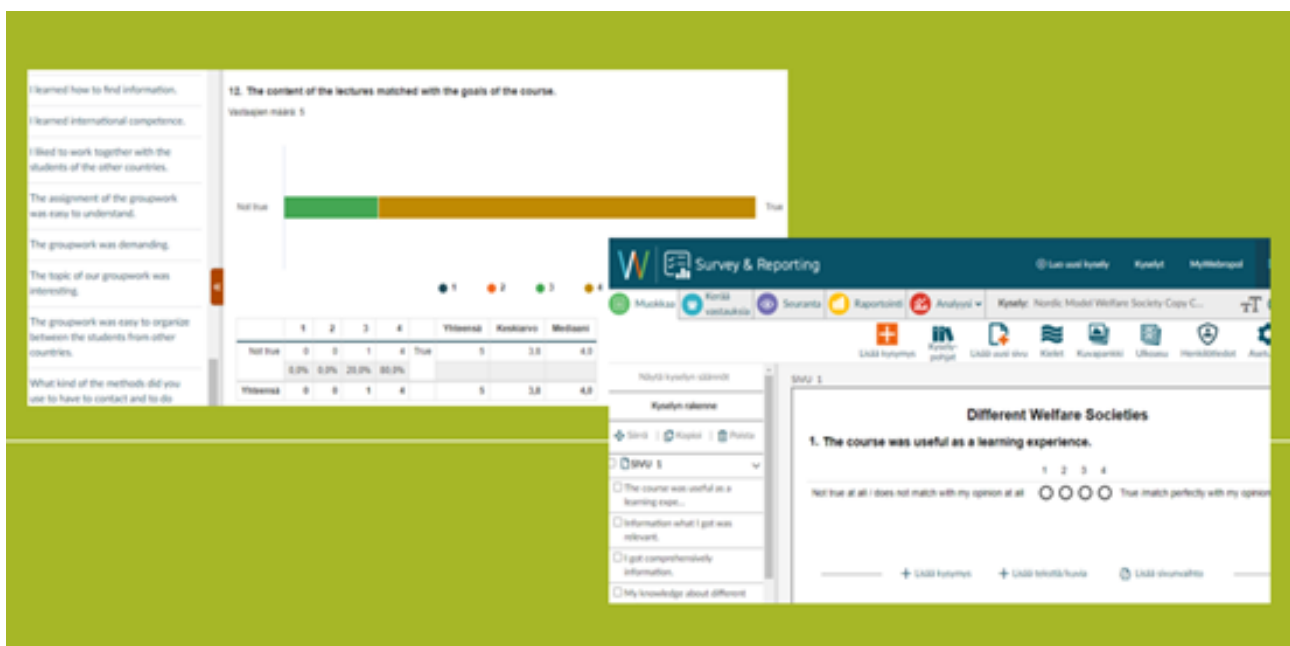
I learned how to find information.

I learned international competence.

I liked to work together with the students of the other countries.

The assignment of the groupwork was easy to understand.

The groupwork was demanding.

The topic of our groupwork was interesting.

The groupwork was easy to organize between the students from other countries.

What kind of the methods did you use to have to contact and to do

12. The content of the lectures matched with the goals of the course.

Vastaajien määrä: 5

Not true

True

1 2 3 4

| | 1 | 2 | 3 | 4 | | Yhteensä | Keskiarvo | Mediaani |
|---|---|---|---|---|---|---|---|---|
| Not true | 0 | 0 | 1 | 4 | True | 5 | 3,8 | 4,0 |
| | 0,0% | 0,0% | 20,0% | 80,0% | | | | |
| Yhteensä | 0 | 0 | 1 | 4 | | 5 | 3,8 | 4,0 |

Survey & Reporting

Luo uusi kysely Kyselyt MyWebropol

Muokkaa Kerää vastauksia Seuranta Raportointi Analyysi

Kysely: Nordic Model Welfare Society Copy C...

Lisää kysymys Kysely-pohjat Lisää uusi sivu Kielet Kuvapankki Ulkoasu Henkilötiedot Asetu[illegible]

Näytä kyselyn säännöt

Kyselyn rakenne

Siirrä Kopioi Poista

SIVU 1

The course was useful as a learning expe...

Information what I got was relevant.

I got comprehensively information.

My knowledge about different

SIVU 1

Different Welfare Societies

1. The course was useful as a learning experience.

1 2 3 4

Not true at all / does not match with my opinion at all

True /match perfectly with my opinion

Lisää kysymys Lisää teksti/kuva Lisää sivunvaihto